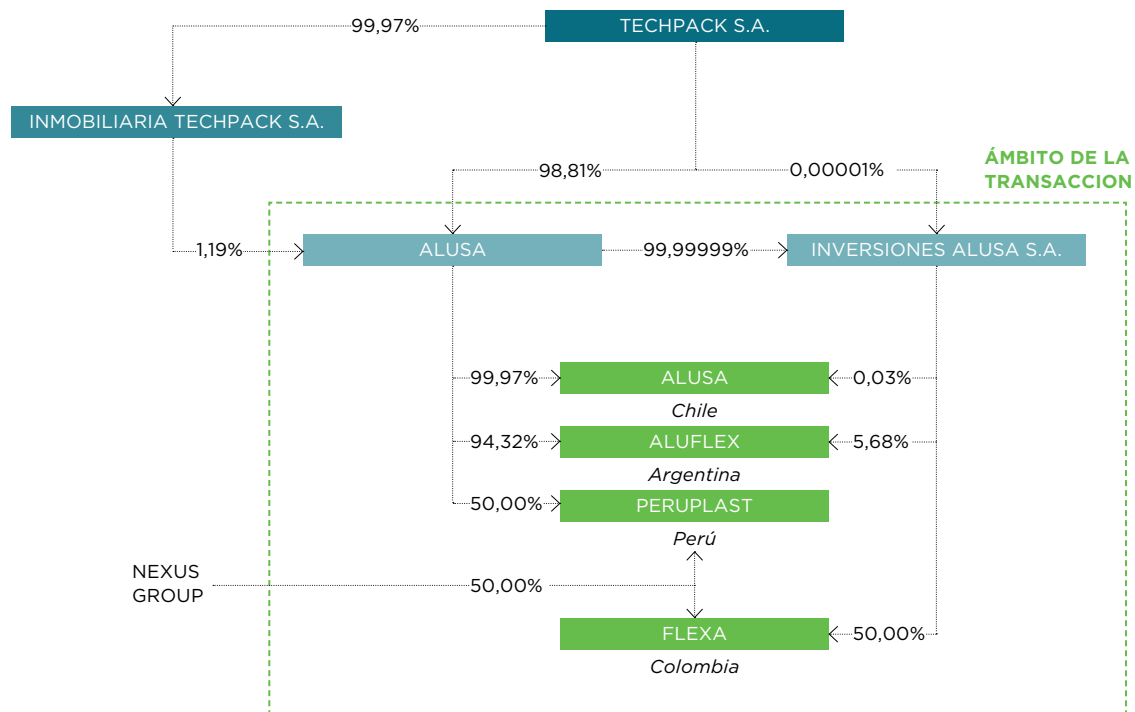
TECHPACK S.A.

99,97%

INMOBILIARIA TECHPACK S.A.

98,81%

0,00001%

ÁMBITO DE LA TRANSACCION

1,19%

ALUSA

99,99999%

INVERSIONES ALUSA S.A.

99,97%

ALUSA

0,03%

Chile

94,32%

ALUFLEX

5,68%

Argentina

50,00%

PERUPLAST

Perú

NEXUS GROUP

50,00%

FLEXA

50,00%

Colombia